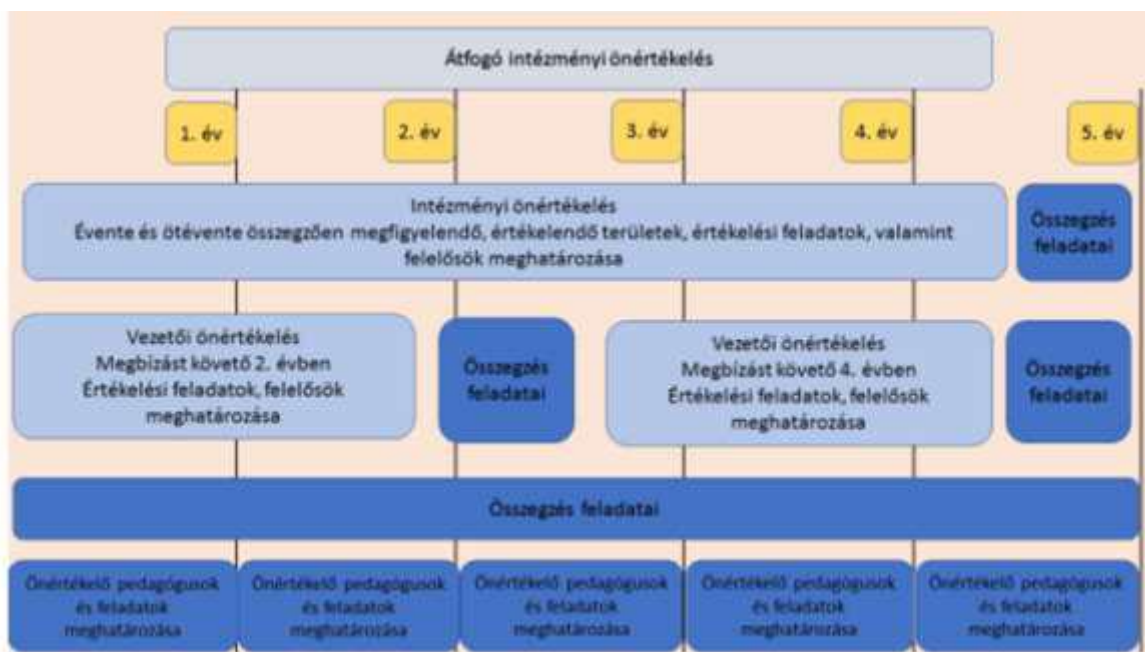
Átfogó intézményi önértékelés

1. év

2. év

3. év

4. év

5. év

Intézményi önértékelés
Évente és ötévente összegzően megfigyelendő, értékelendő területek, értékelési feladatok, valamint felelősök meghatározása

Összegzés feladatai

Vezetői önértékelés
Megbízást követő 2. évben
Értékelési feladatok, felelősök meghatározása

Összegzés feladatai

Vezetői önértékelés
Megbízást követő 4. évben
Értékelési feladatok, felelősök meghatározása

Összegzés feladatai

Összegzés feladatai

Önértékelő pedagógusok és feladatok meghatározása

Önértékelő pedagógusok és feladatok meghatározása

Önértékelő pedagógusok és feladatok meghatározása

Önértékelő pedagógusok és feladatok meghatározása

Önértékelő pedagógusok és feladatok meghatározása